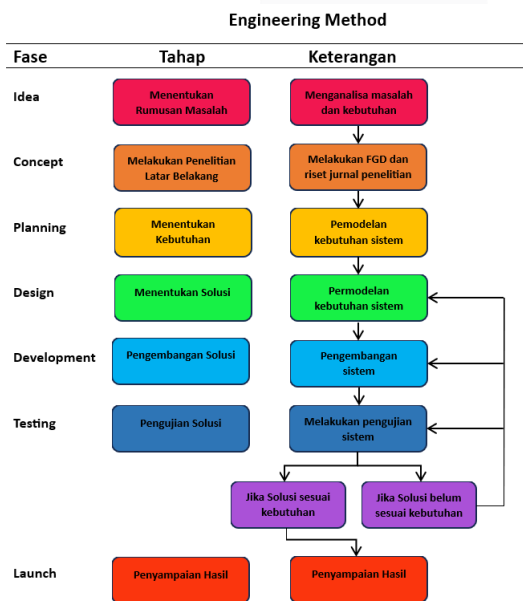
Engineering Method

| Fase | Tahap | Keterangan |
|---|---|---|
| Idea | Menentukan Rumusan Masalah | Menganalisa masalah dan kebutuhan |
| Concept | Melakukan Penelitian Latar Belakang | Melakukan FGD dan riset jurnal penelitian |
| Planning | Menentukan Kebutuhan | Pemodelan kebutuhan sistem |
| Design | Menentukan Solusi | Permodelan kebutuhan sistem |
| Development | Pengembangan Solusi | Pengembangan sistem |
| Testing | Pengujian Solusi | Melakukan pengujian sistem |
| | | Jika Solusi sesuai kebutuhan |
| | | Jika Solusi belum sesuai kebutuhan |
| Launch | Penyampaian Hasil | Penyampaian Hasil |